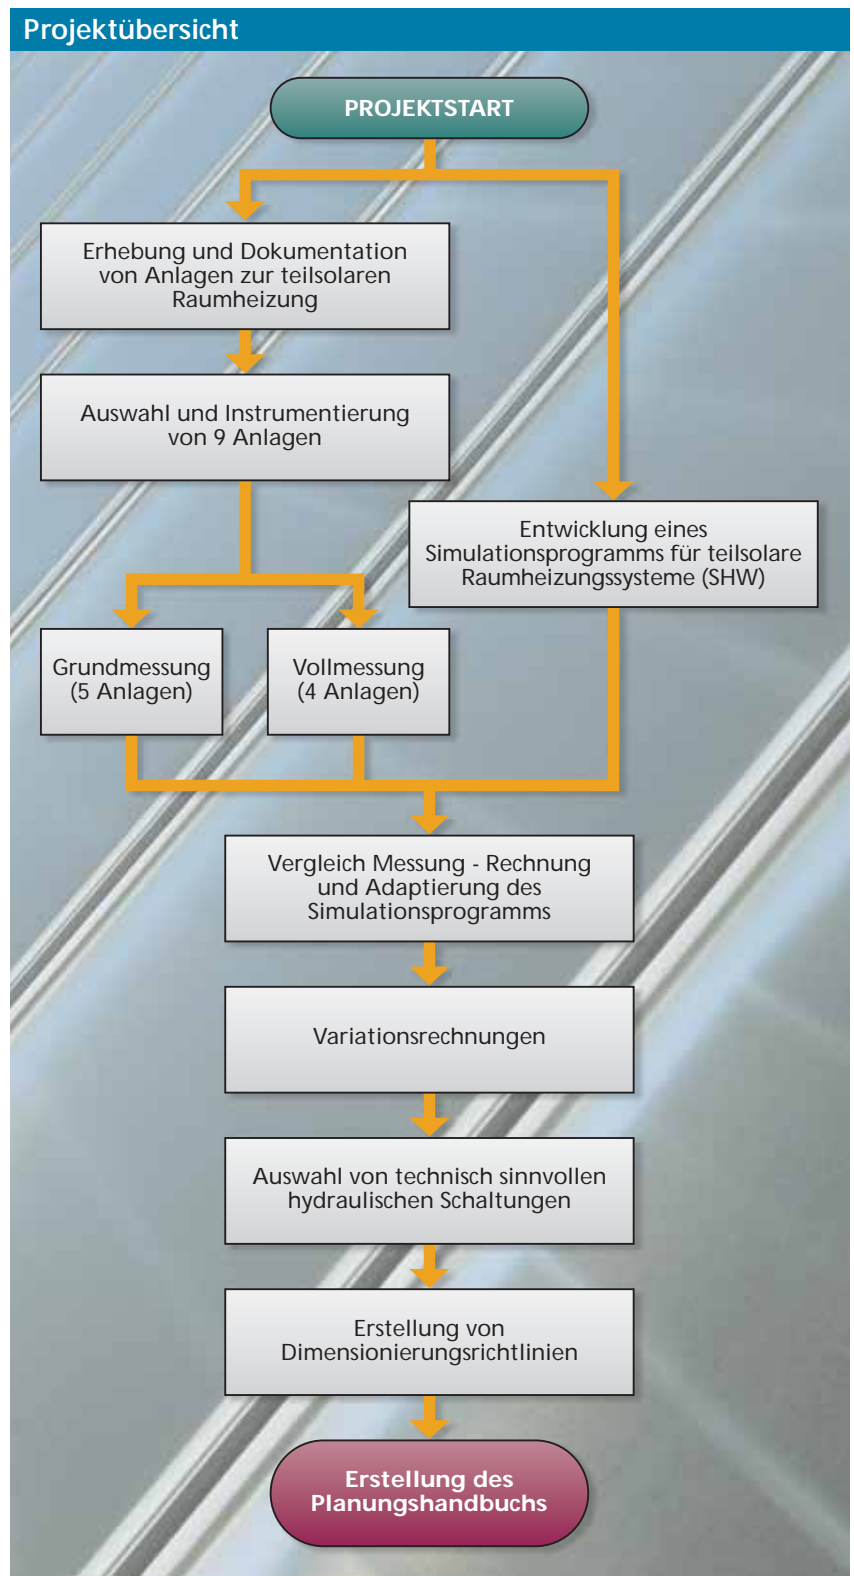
Projektübersicht

PROJEKTSTART

Erhebung und Dokumentation von Anlagen zur teilsolaren Raumheizung

Auswahl und Instrumentierung von 9 Anlagen

Entwicklung eines Simulationsprogramms für teilsolare Raumheizungssysteme (SHW)

Grundmessung (5 Anlagen)

Vollmessung (4 Anlagen)

Vergleich Messung - Rechnung und Adaptierung des Simulationsprogramms

Variationsrechnungen

Auswahl von technisch sinnvollen hydraulischen Schaltungen

Erstellung von Dimensionierungsrichtlinien

Erstellung des Planungshandbuchs